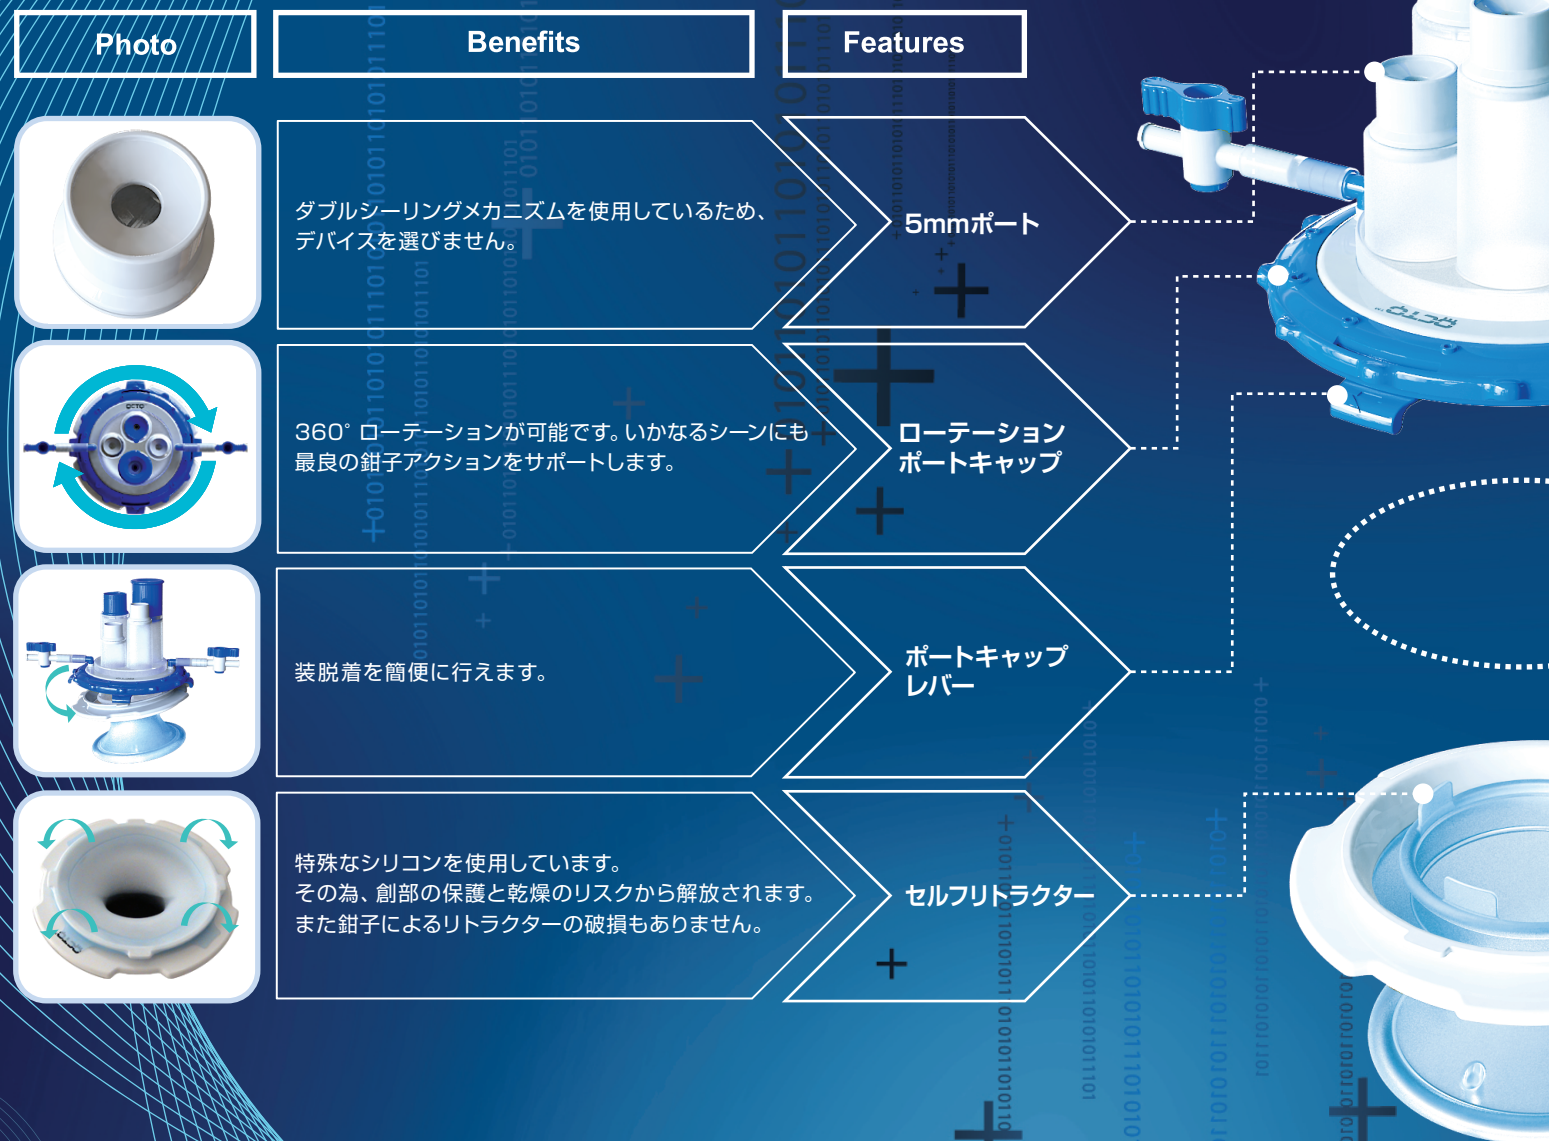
Photo

Benefits

Features

ダブルシーリングメカニズムを使用しているため、デバイスを選びません。

5mmポート

360° ローテーションが可能です。いかなるシーンにも最良の鉗子アクションをサポートします。

ローテーション ポートキャップ

装脱着を簡便に行えます。

ポートキャップ レバー

特殊なシリコンを使用しています。
その為、創部の保護と乾燥のリスクから解放されます。
また鉗子によるリトラクターの破損もありません。

セルフリトラクター